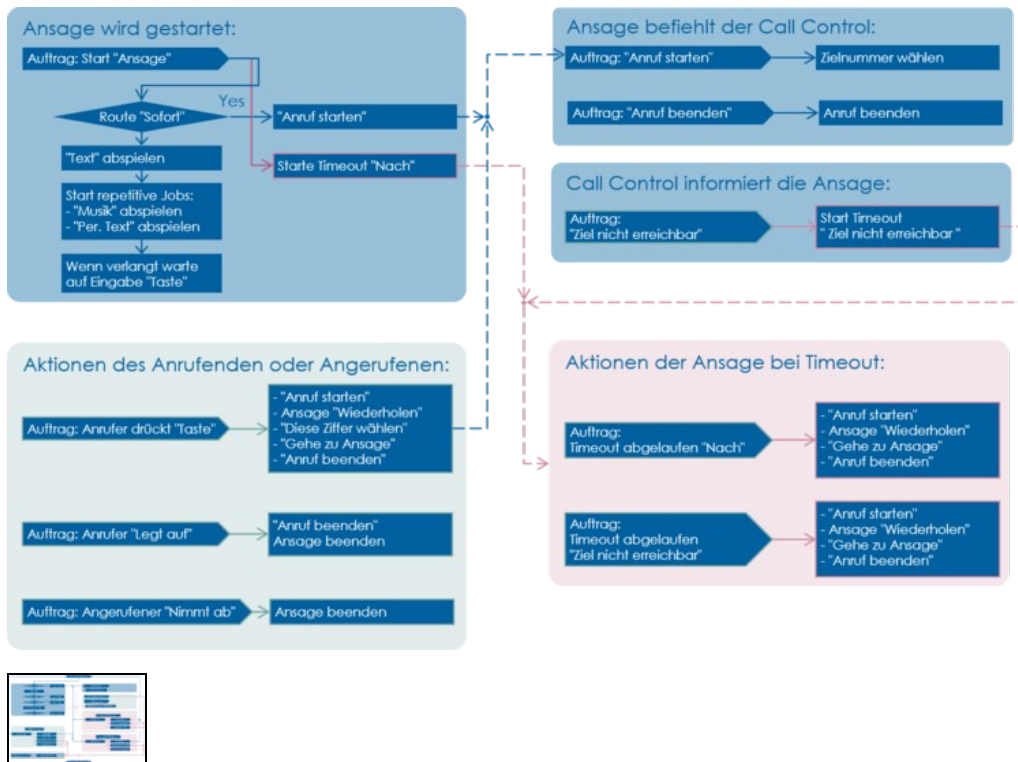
Ansage wird gestartet:

Auftrag: Start "Ansage"

Route "Sofort"

Yes

"Anruf starten"

Starte Timeout "Nach"

"Text" abspielen

Start repetitive Jobs:
- "Musik" abspielen
- "Per. Text" abspielen

Wenn verlangt warte auf Eingabe "Taste"

Ansage befiehlt der Call Control:

Auftrag: "Anruf starten"

Zielnummer wählen

Auftrag: "Anruf beenden"

Anruf beenden

Call Control informiert die Ansage:

Auftrag: "Ziel nicht erreichbar"

Start Timeout " Ziel nicht erreichbar "

Aktionen des Anrufenden oder Angerufenen:

Auftrag: Anrufer drückt "Taste"

- "Anruf starten"
- Ansage "Wiederholen"
- "Diese Ziffer wählen"
- "Gehe zu Ansage"
- "Anruf beenden"

Auftrag: Anrufer "Legt auf"

"Anruf beenden"
Ansage beenden

Auftrag: Angerufener "Nimmt ab"

Ansage beenden

Aktionen der Ansage bei Timeout:

Auftrag: Timeout abgelaufen "Nach"

- "Anruf starten"
- Ansage "Wiederholen"
- "Gehe zu Ansage"
- "Anruf beenden"

Auftrag: Timeout abgelaufen "Ziel nicht erreichbar"

- "Anruf starten"
- Ansage "Wiederholen"
- "Gehe zu Ansage"
- "Anruf beenden"